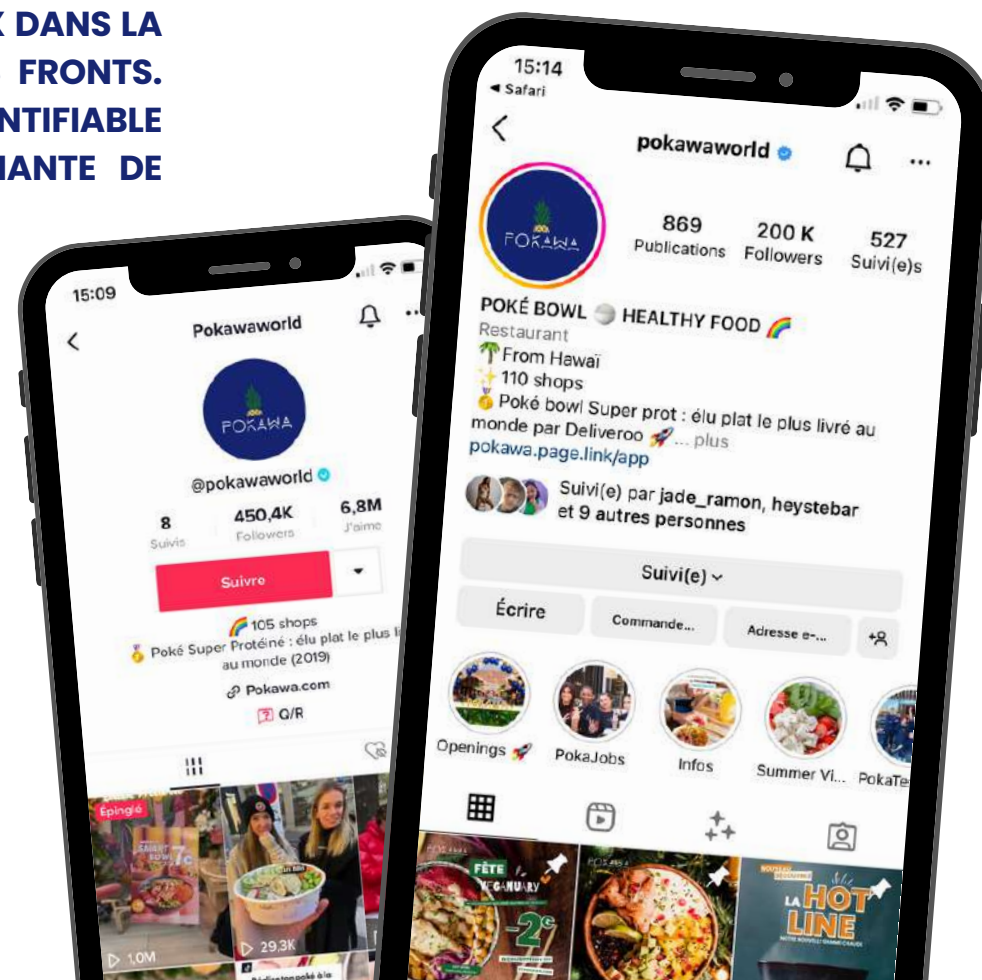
K DANS LA
FRONTS.
NTIFIABLE
IANTE DE

15:09

Pokawaworld

POKAWA

@pokawaworld

8
Suivis

450,4K
Followers

6,8M
J'aime

Suivre

105 shops
Poké Super Protéiné : élu plat le plus li au monde (2019)

Pokawa.com

Q/R

Épinglé

1,0M

29,3K

15:14
◂ Safari

pokawaworld

POKAWA

869
Publications

200 K
Followers

527
Suivi(e)s

POKÉ BOWL HEALTHY FOOD
Restaurant
From Hawaï
110 shops
Poké bowl Super prot : élu plat le plus livré au monde par Deliveroo ... plus
pokawa.page.link/app

Suivi(e) par jade_ramon, heystebar et 9 autres personnes

Suivi(e)

Écrire

Commande...

Adresse e-...

Openings

PokaJobs

Infos

Summer Vi...

PokaTe

FÊTE VEGANUARY

-2€

LA HOT LINE